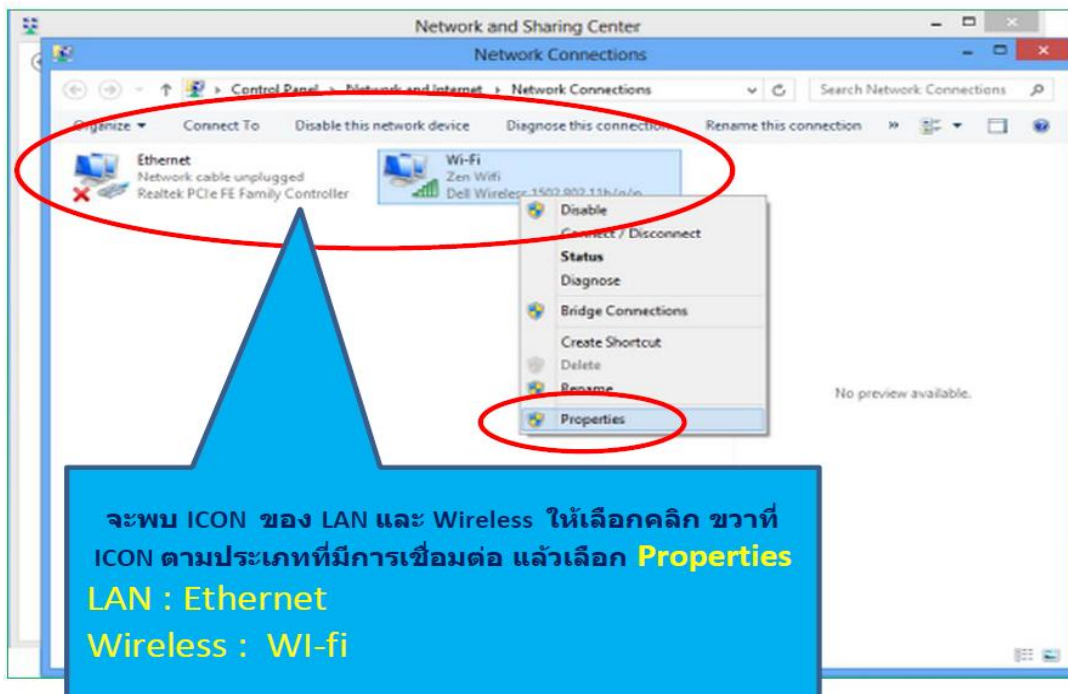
Network and Sharing Center

Network Connections

Control Panel › Network and Internet › Network Connections

Search Network Connections

Organize ▾ Connect To Disable this network device Diagnose this connection Rename this connection »

Ethernet
Network cable unplugged
Realtek PCIe FE Family Controller

Wi-Fi
Zen Wifi
Dell Wireless 1502 802.11b/g/n

Disable
Connect / Disconnect
Status
Diagnose
Bridge Connections
Create Shortcut
Delete
Rename
Properties

No preview available.

จะพบ ICON ของ LAN และ Wireless ให้เลือกคลิก ขวาที่ ICON ตามประเภทที่มีการเชื่อมต่อ แล้วเลือก Properties
LAN : Ethernet
Wireless : WI-fi